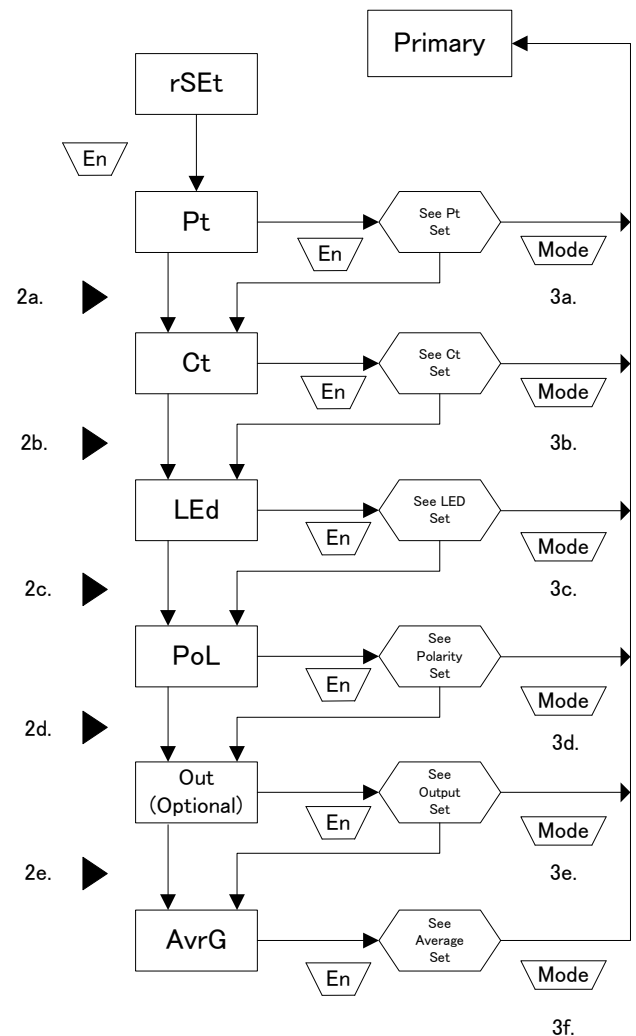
Primary

rSEt

En

Pt

See Pt Set

En

Mode

2a.

3a.

Ct

See Ct Set

En

Mode

2b.

3b.

LEd

See LED Set

En

Mode

2c.

3c.

PoL

See Polarity Set

En

Mode

2d.

3d.

Out (Optional)

See Output Set

En

Mode

2e.

3e.

AvrG

See Average Set

En

Mode

3f.